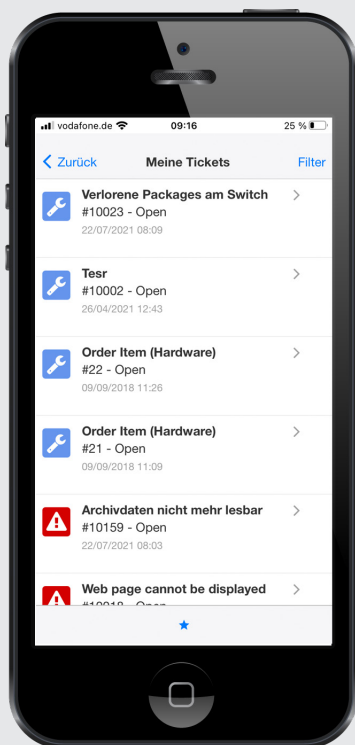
vodafone.de 09:16 25 %

< Zurück Meine Tickets Filter

Verlorene Packages am Switch
#10023 - Open
22/07/2021 08:09

Tesr
#10002 - Open
26/04/2021 12:43

Order Item (Hardware)
#22 - Open
09/09/2018 11:26

Order Item (Hardware)
#21 - Open
09/09/2018 11:09

Archivdaten nicht mehr lesbar
#10159 - Open
22/07/2021 08:03

Web page cannot be displayed
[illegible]

★